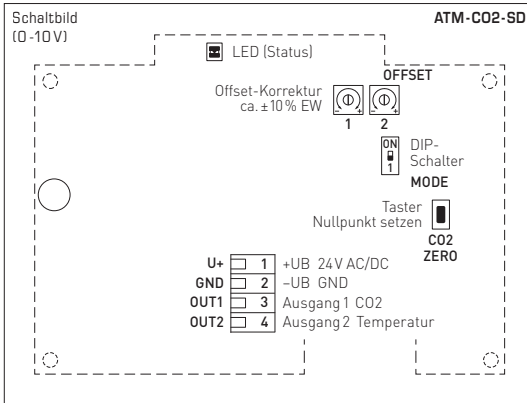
Schaltbild
(0-10 V)

ATM-CO2-SD

LED (Status)

OFFSET

Offset-Korrektur
ca. ±10 % EW

1 2

ON
1

DIP-Schalter

MODE

Taster
Nullpunkt setzen

CO2
ZERO

U+ 1 +UB 24 V AC/DC
GND 2 –UB GND
OUT1 3 Ausgang 1 CO2
OUT2 4 Ausgang 2 Temperatur